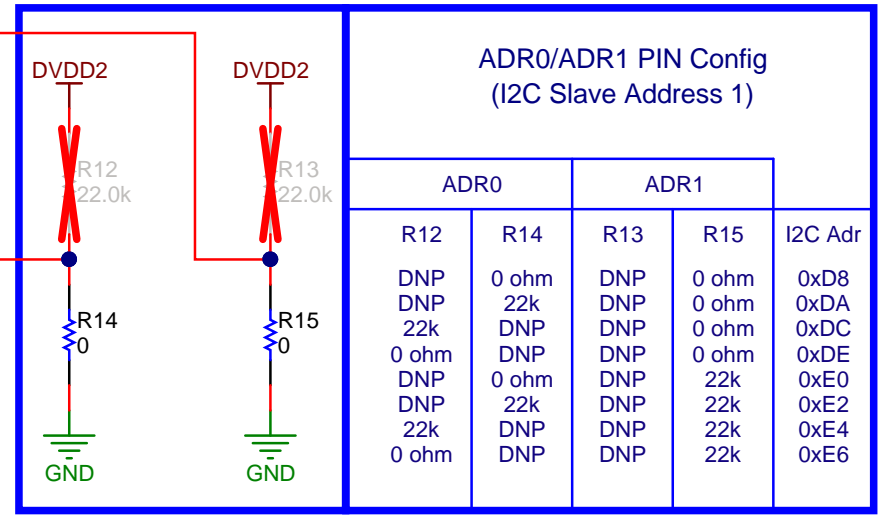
DVDD2

R12
22.0k

R14
0

GND

DVDD2

R13
22.0k

R15
0

GND

ADR0/ADR1 PIN Config
(I2C Slave Address 1)

| ADR0 | | ADR1 | | |
|---|---|---|---|---|
| R12 | R14 | R13 | R15 | I2C Adr |
| DNP | 0 ohm | DNP | 0 ohm | 0xD8 |
| DNP | 22k | DNP | 0 ohm | 0xDA |
| 22k | DNP | DNP | 0 ohm | 0xDC |
| 0 ohm | DNP | DNP | 0 ohm | 0xDE |
| DNP | 0 ohm | DNP | 22k | 0xE0 |
| DNP | 22k | DNP | 22k | 0xE2 |
| 22k | DNP | DNP | 22k | 0xE4 |
| 0 ohm | DNP | DNP | 22k | 0xE6 |